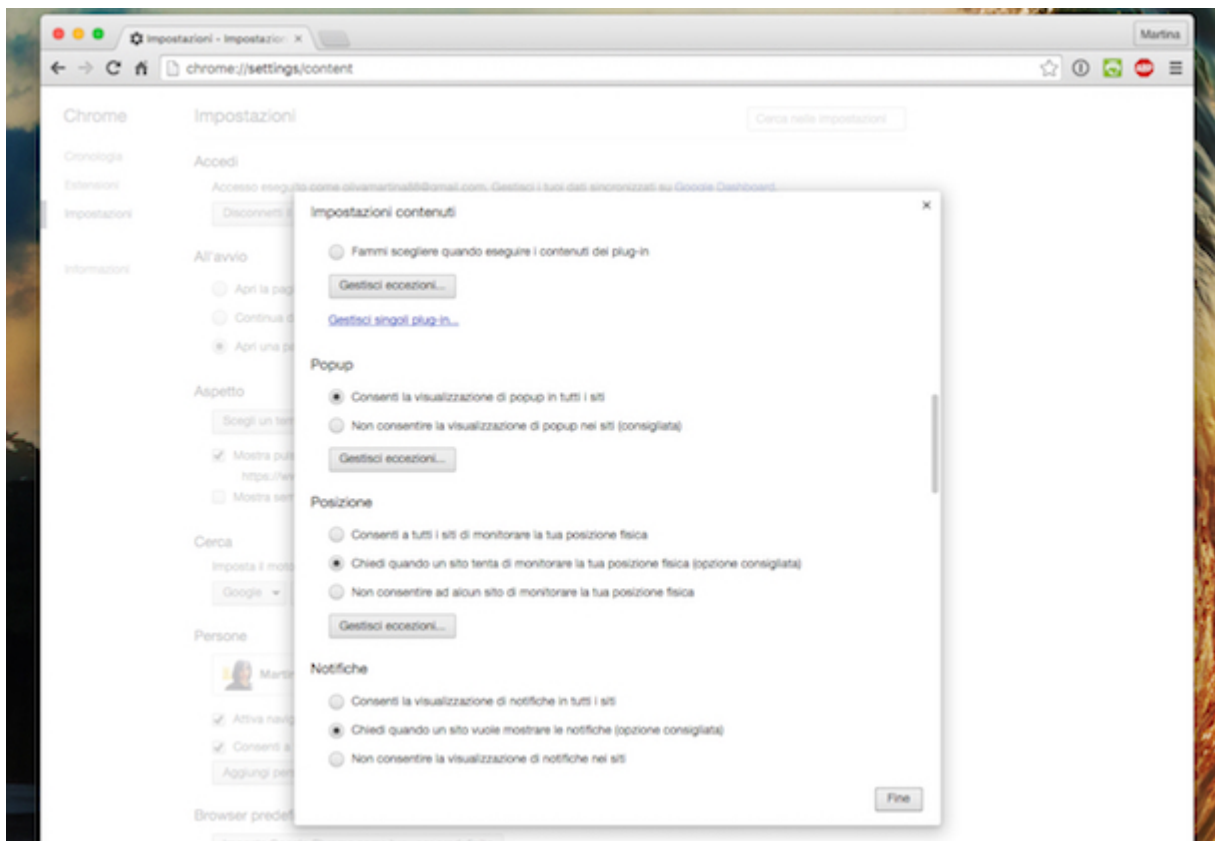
Impostazioni - Impostazion ×

Martina

chrome://settings/content

Chrome

Cronologia

Estensioni

Impostazioni

Informazioni

Impostazioni

Cerca nelle impostazioni

Accedi

Accesso eseguito come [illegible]@gmail.com. Gestisci i tuoi dati sincronizzati su Google Dashboard.

Disconnetti i

All'avvio

Apri la pag

Continua d

Apri una p

Aspetto

Scegli un tem

Mostra puls

https://ww

Mostra sem

Cerca

Imposta il moto

Google

Persone

Martin

Attiva navig

Consenti a

Aggiungi pers

Browser predef

Impostazioni contenuti

×

Fammi scegliere quando eseguire i contenuti dei plug-in

Gestisci eccezioni...

Gestisci singoli plug-in...

Popup

Consenti la visualizzazione di popup in tutti i siti

Non consentire la visualizzazione di popup nei siti (consigliata)

Gestisci eccezioni...

Posizione

Consenti a tutti i siti di monitorare la tua posizione fisica

Chiedi quando un sito tenta di monitorare la tua posizione fisica (opzione consigliata)

Non consentire ad alcun sito di monitorare la tua posizione fisica

Gestisci eccezioni...

Notifiche

Consenti la visualizzazione di notifiche in tutti i siti

Chiedi quando un sito vuole mostrare le notifiche (opzione consigliata)

Non consentire la visualizzazione di notifiche nei siti

Fine